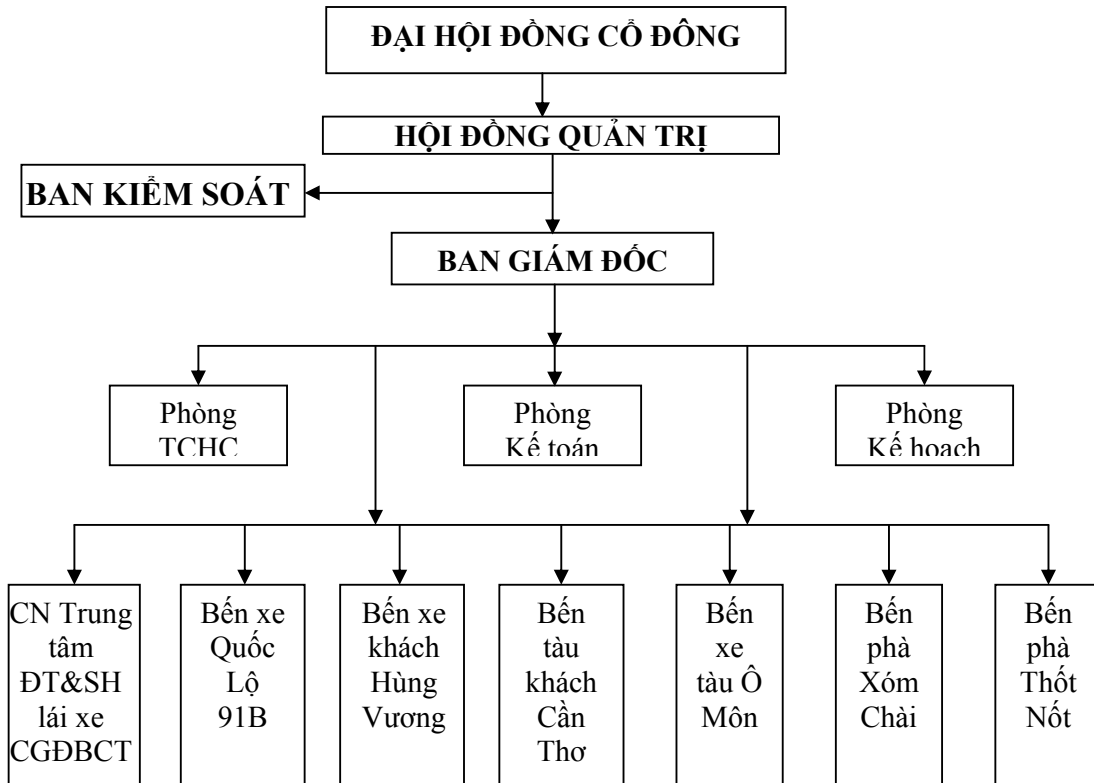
ĐẠI HỘI ĐỒNG CỔ ĐÔNG

HỘI ĐỒNG QUẢN TRỊ

BAN KIỂM SOÁT

BAN GIÁM ĐỐC

Phòng TCHC

Phòng Kế toán

Phòng Kế hoạch

CN Trung tâm ĐT&SH lái xe CGĐBCT

Bến xe Quốc Lộ 91B

Bến xe khách Hùng Vương

Bến tàu khách Cần Thơ

Bến xe tàu Ô Môn

Bến phà Xóm Chài

Bến phà Thốt Nốt